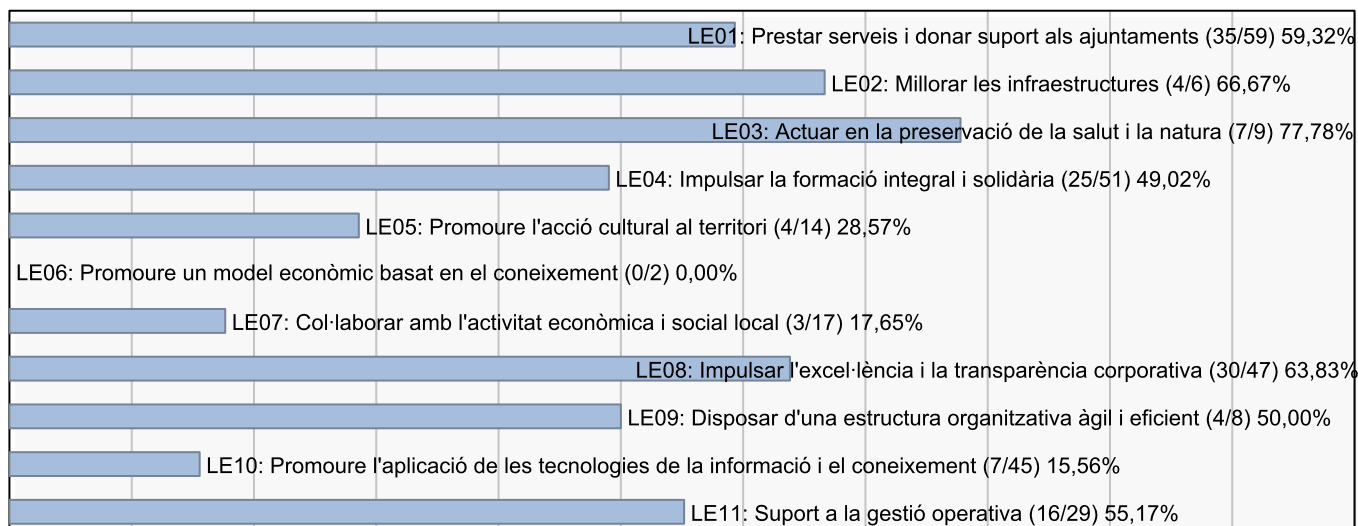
LE01: Prestar serveis i donar suport als ajuntaments (35/59) 59,32%

LE02: Millorar les infraestructures (4/6) 66,67%

LE03: Actuar en la preservació de la salut i la natura (7/9) 77,78%

LE04: Impulsar la formació integral i solidària (25/51) 49,02%

LE05: Promoure l'acció cultural al territori (4/14) 28,57%

LE06: Promoure un model econòmic basat en el coneixement (0/2) 0,00%

LE07: Col·laborar amb l'activitat econòmica i social local (3/17) 17,65%

LE08: Impulsar l'excel·lència i la transparència corporativa (30/47) 63,83%

LE09: Disposar d'una estructura organitzativa àgil i eficient (4/8) 50,00%

LE10: Promoure l'aplicació de les tecnologies de la informació i el coneixement (7/45) 15,56%

LE11: Suport a la gestió operativa (16/29) 55,17%